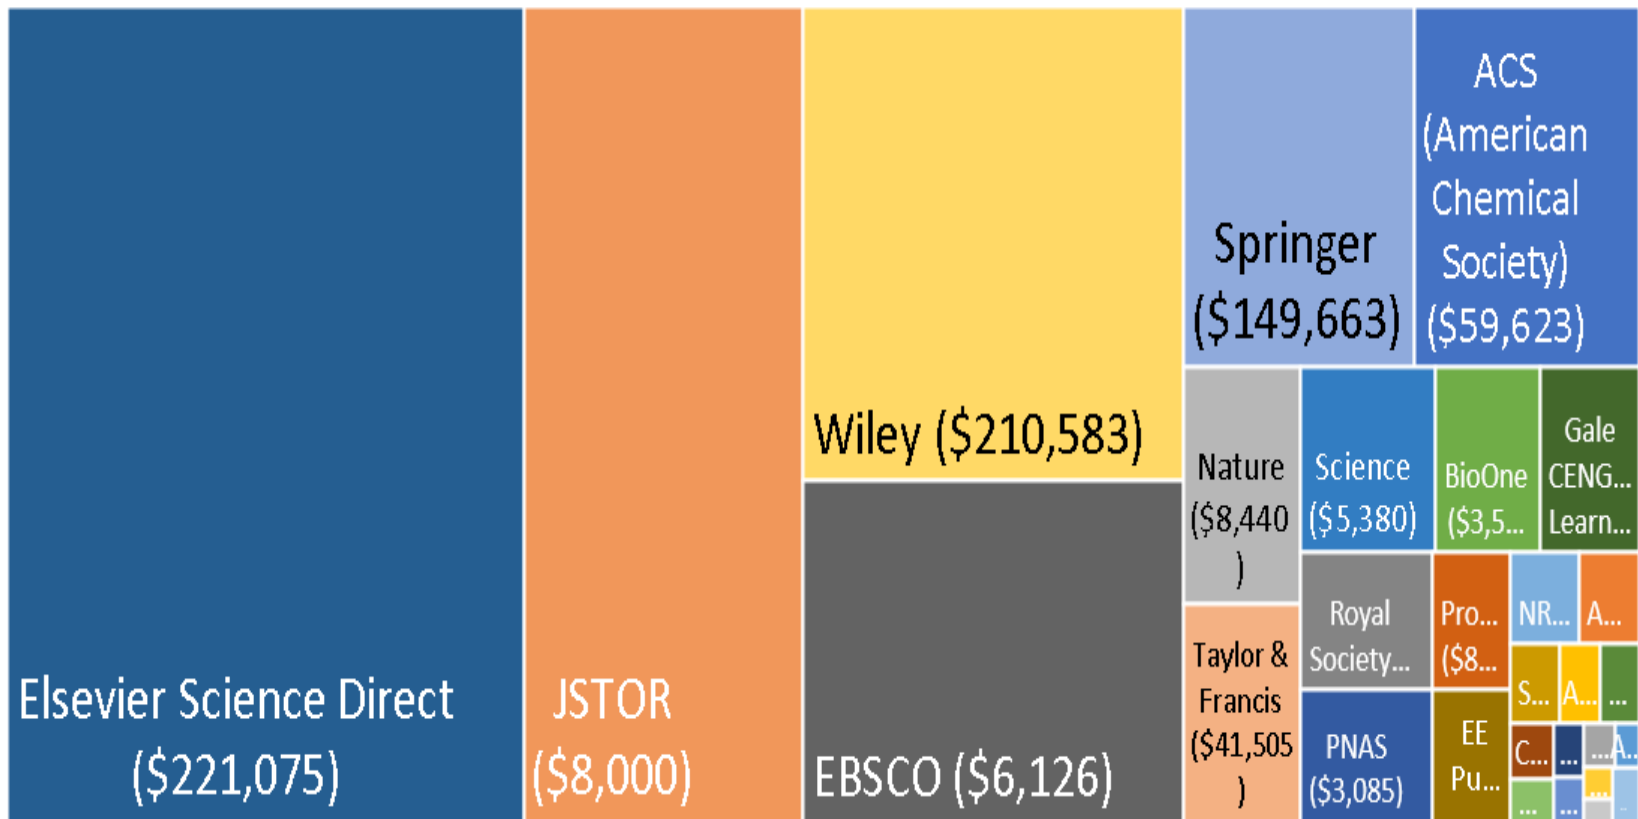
Elsevier Science Direct ($221,075)

JSTOR ($8,000)

Wiley ($210,583)

EBSCO ($6,126)

Springer ($149,663)

ACS (American Chemical Society) ($59,623)

Nature ($8,440 )

Science ($5,380)

BioOne ($3,5...

Gale CENG... Learn...

Taylor & Francis ($41,505 )

Royal Society...

Pro... ($8...

NR...

A...

S...

A...

...

PNAS ($3,085)

EE Pu...

C...

...

...

A...

...

...

...